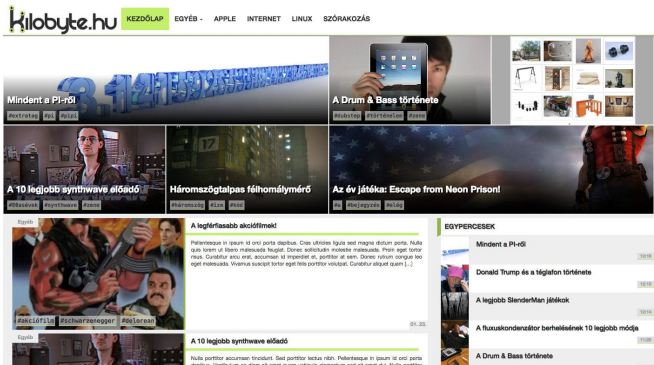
kilobyte.hu KEZDŐLAP EGYÉB APPLE INTERNET LINUX SZÓRAKOZÁS

Mindent a PI-ről
#extratag #pi #pipi

A Drum & Bass története
#dubstep #történelem #zene

A 10 legjobb synthwave előadó
#80asévek #synthwave #zene

Háromszögtalpas félhomálymérő
#háromszög #lom #kód

Az év játéka: Escape from Neon Prison!
#e #bejegyzés #elég

Egyéb
#akciófilm #schwarzenegger #delorean

A legférfiasabb akciófilmek!
Pellentesque in ipsum id orci porta dapibus. Cras ultricies ligula sed magna dictum porta. Nulla quis lorem ut libero malesuada feugiat. Donec sollicitudin molestie malesuada. Proin eget tortor risus. Curabitur arcu erat, accumsan id imperdiet et, porttitor at sem. Donec rutrum congue leo eget malesuada. Vivamus suscipit tortor eget felis porttitor volutpat. Curabitur aliquet quam [...]
01. 20.

Egyéb
A 10 legjobb synthwave előadó
Nulla porttitor accumsan tincidunt. Sed porttitor lectus nibh. Pellentesque in ipsum id orci porta dapibus. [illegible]

EGYPERCESEK
Mindent a PI-ről
10:18
Donald Trump és a téglafon története
10:16
A legjobb SlenderMan játékok
10:14
A fluxuskondenzátor berhelésének 10 legjobb módja
11:08
A Drum & Bass története